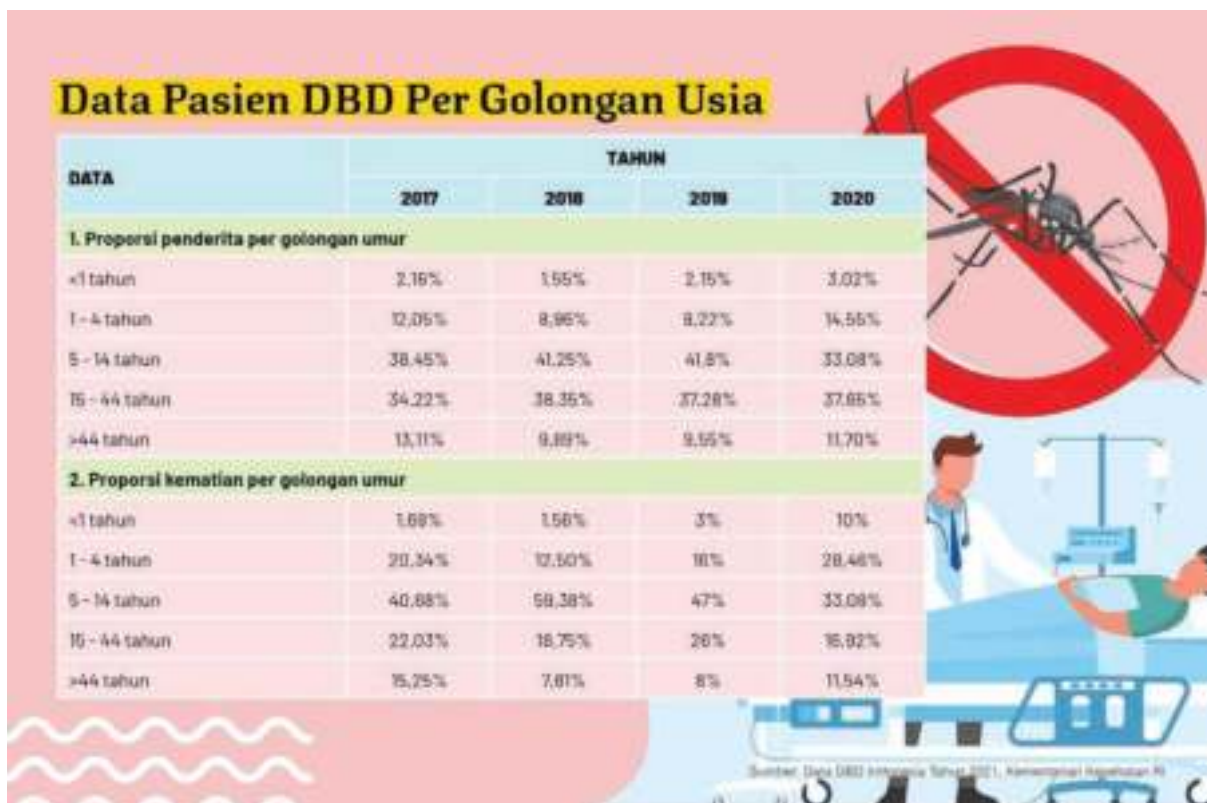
Data Pasien DBD Per Golongan Usia

| DATA | TAHUN | | | |
|---|---|---|---|---|
| | 2017 | 2018 | 2019 | 2020 |
| 1. Proporsi penderita per golongan umur | | | | |
| <1 tahun | 2,16% | 1,55% | 2,15% | 3,02% |
| 1 - 4 tahun | 12,05% | 8,96% | 8,22% | 14,55% |
| 5 - 14 tahun | 38,45% | 41,25% | 41,8% | 33,08% |
| 15 - 44 tahun | 34,22% | 38,35% | 37,28% | 37,65% |
| >44 tahun | 13,11% | 9,89% | 9,55% | 11,70% |
| 2. Proporsi kematian per golongan umur | | | | |
| <1 tahun | 1,69% | 1,56% | 3% | 10% |
| 1 - 4 tahun | 20,34% | 12,50% | 16% | 28,46% |
| 5 - 14 tahun | 40,68% | 59,38% | 47% | 33,08% |
| 15 - 44 tahun | 22,03% | 18,75% | 26% | 16,92% |
| >44 tahun | 15,25% | 7,81% | 8% | 11,54% |

Sumber: Data DBD Indonesia Tahun 2021, Kementerian Kesehatan RI